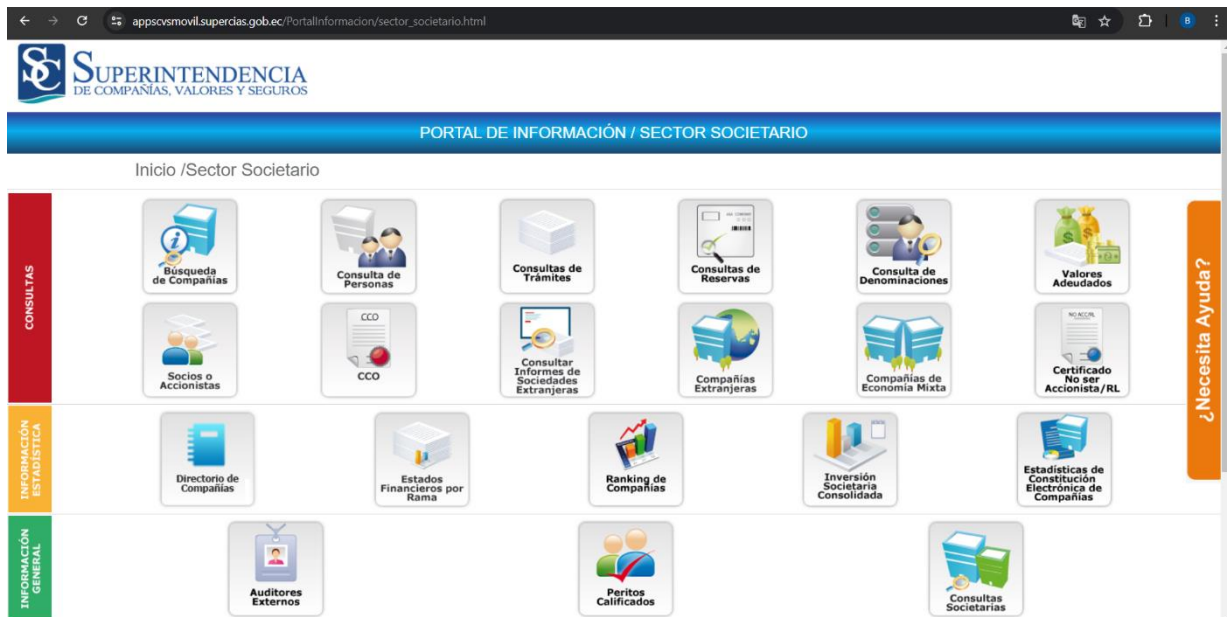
appscvsmovil.supercias.gob.ec/PortalInformacion/sector_societario.html

SUPERINTENDENCIA
DE COMPAÑÍAS, VALORES Y SEGUROS

PORTAL DE INFORMACIÓN / SECTOR SOCIETARIO

Inicio /Sector Societario

CONSULTAS

Búsqueda de Compañías
Consulta de Personas
Consultas de Trámites
Consultas de Reservas
Consulta de Denominaciones
Valores Adeudados
Socios o Accionistas
CCO
CCO
Consultar Informes de Sociedades Extranjeras
Compañías Extranjeras
Compañías de Economía Mixta
NO ACCAL
Certificado No ser Accionista/RL

INFORMACIÓN ESTADÍSTICA

Directorio de Compañías
Estados Financieros por Rama
Ranking de Compañías
Inversión Societaria Consolidada
Estadísticas de Constitución Electrónica de Compañías

INFORMACIÓN GENERAL

Auditores Externos
Peritos Calificados
Consultas Societarias

¿Necesita Ayuda?